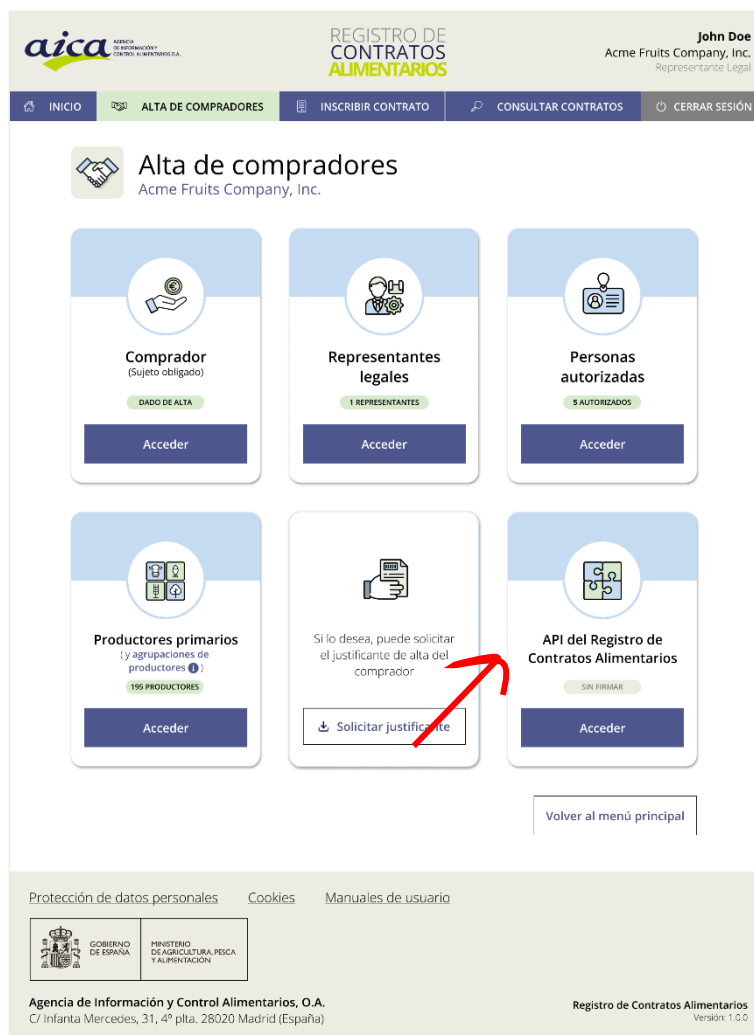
aica AGENCIA DE INFORMACIÓN Y CONTROL ALIMENTARIOS O.A.

REGISTRO DE CONTRATOS ALIMENTARIOS

John Doe
Acme Fruits Company, Inc.
Representante Legal

INICIO | ALTA DE COMPRADORES | INSCRIBIR CONTRATO | CONSULTAR CONTRATOS | CERRAR SESIÓN

Alta de compradores
Acme Fruits Company, Inc.

Comprador
(Sujeto obligado)
DADO DE ALTA
Acceder

Representantes legales
1 REPRESENTANTES
Acceder

Personas autorizadas
5 AUTORIZADOS
Acceder

Productores primarios
( y agrupaciones de productores )
195 PRODUCTORES
Acceder

Si lo desea, puede solicitar el justificante de alta del comprador
Solicitar justificante

API del Registro de Contratos Alimentarios
SIN FIRMAR
Acceder

Volver al menú principal

Protección de datos personales Cookies Manuales de usuario

GOBIERNO DE ESPAÑA
MINISTERIO DE AGRICULTURA, PESCA Y ALIMENTACIÓN

Agencia de Información y Control Alimentarios, O.A.
C/ Infanta Mercedes, 31, 4º plta. 28020 Madrid (España)

Registro de Contratos Alimentarios
Versión: 1.0.0